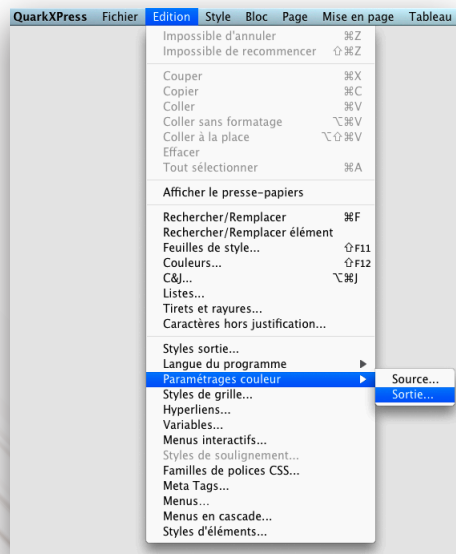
QuarkXPress Fichier Edition Style Bloc Page Mise en page Tableau

Impossible d'annuler ⌘Z
Impossible de recommencer ⇧⌘Z

Couper ⌘X
Copier ⌘C
Coller ⌘V
Coller sans formatage ⌥⌘V
Coller à la place ⌥⇧⌘V
Effacer
Tout sélectionner ⌘A

Afficher le presse-papiers

Rechercher/Remplacer ⌘F
Rechercher/Remplacer élément
Feuilles de style... ⇧F11
Couleurs... ⇧F12
C&J... ⌥⌘J
Listes...
Tirets et rayures...
Caractères hors justification...

Styles sortie...
Langue du programme
Paramétrages couleur
Styles de grille...
Hyperliens...
Variables...
Menus interactifs...
Styles de soulignement...
Familles de polices CSS...
Meta Tags...
Menus...
Menus en cascade...
Styles d'éléments...

Source...
Sortie...